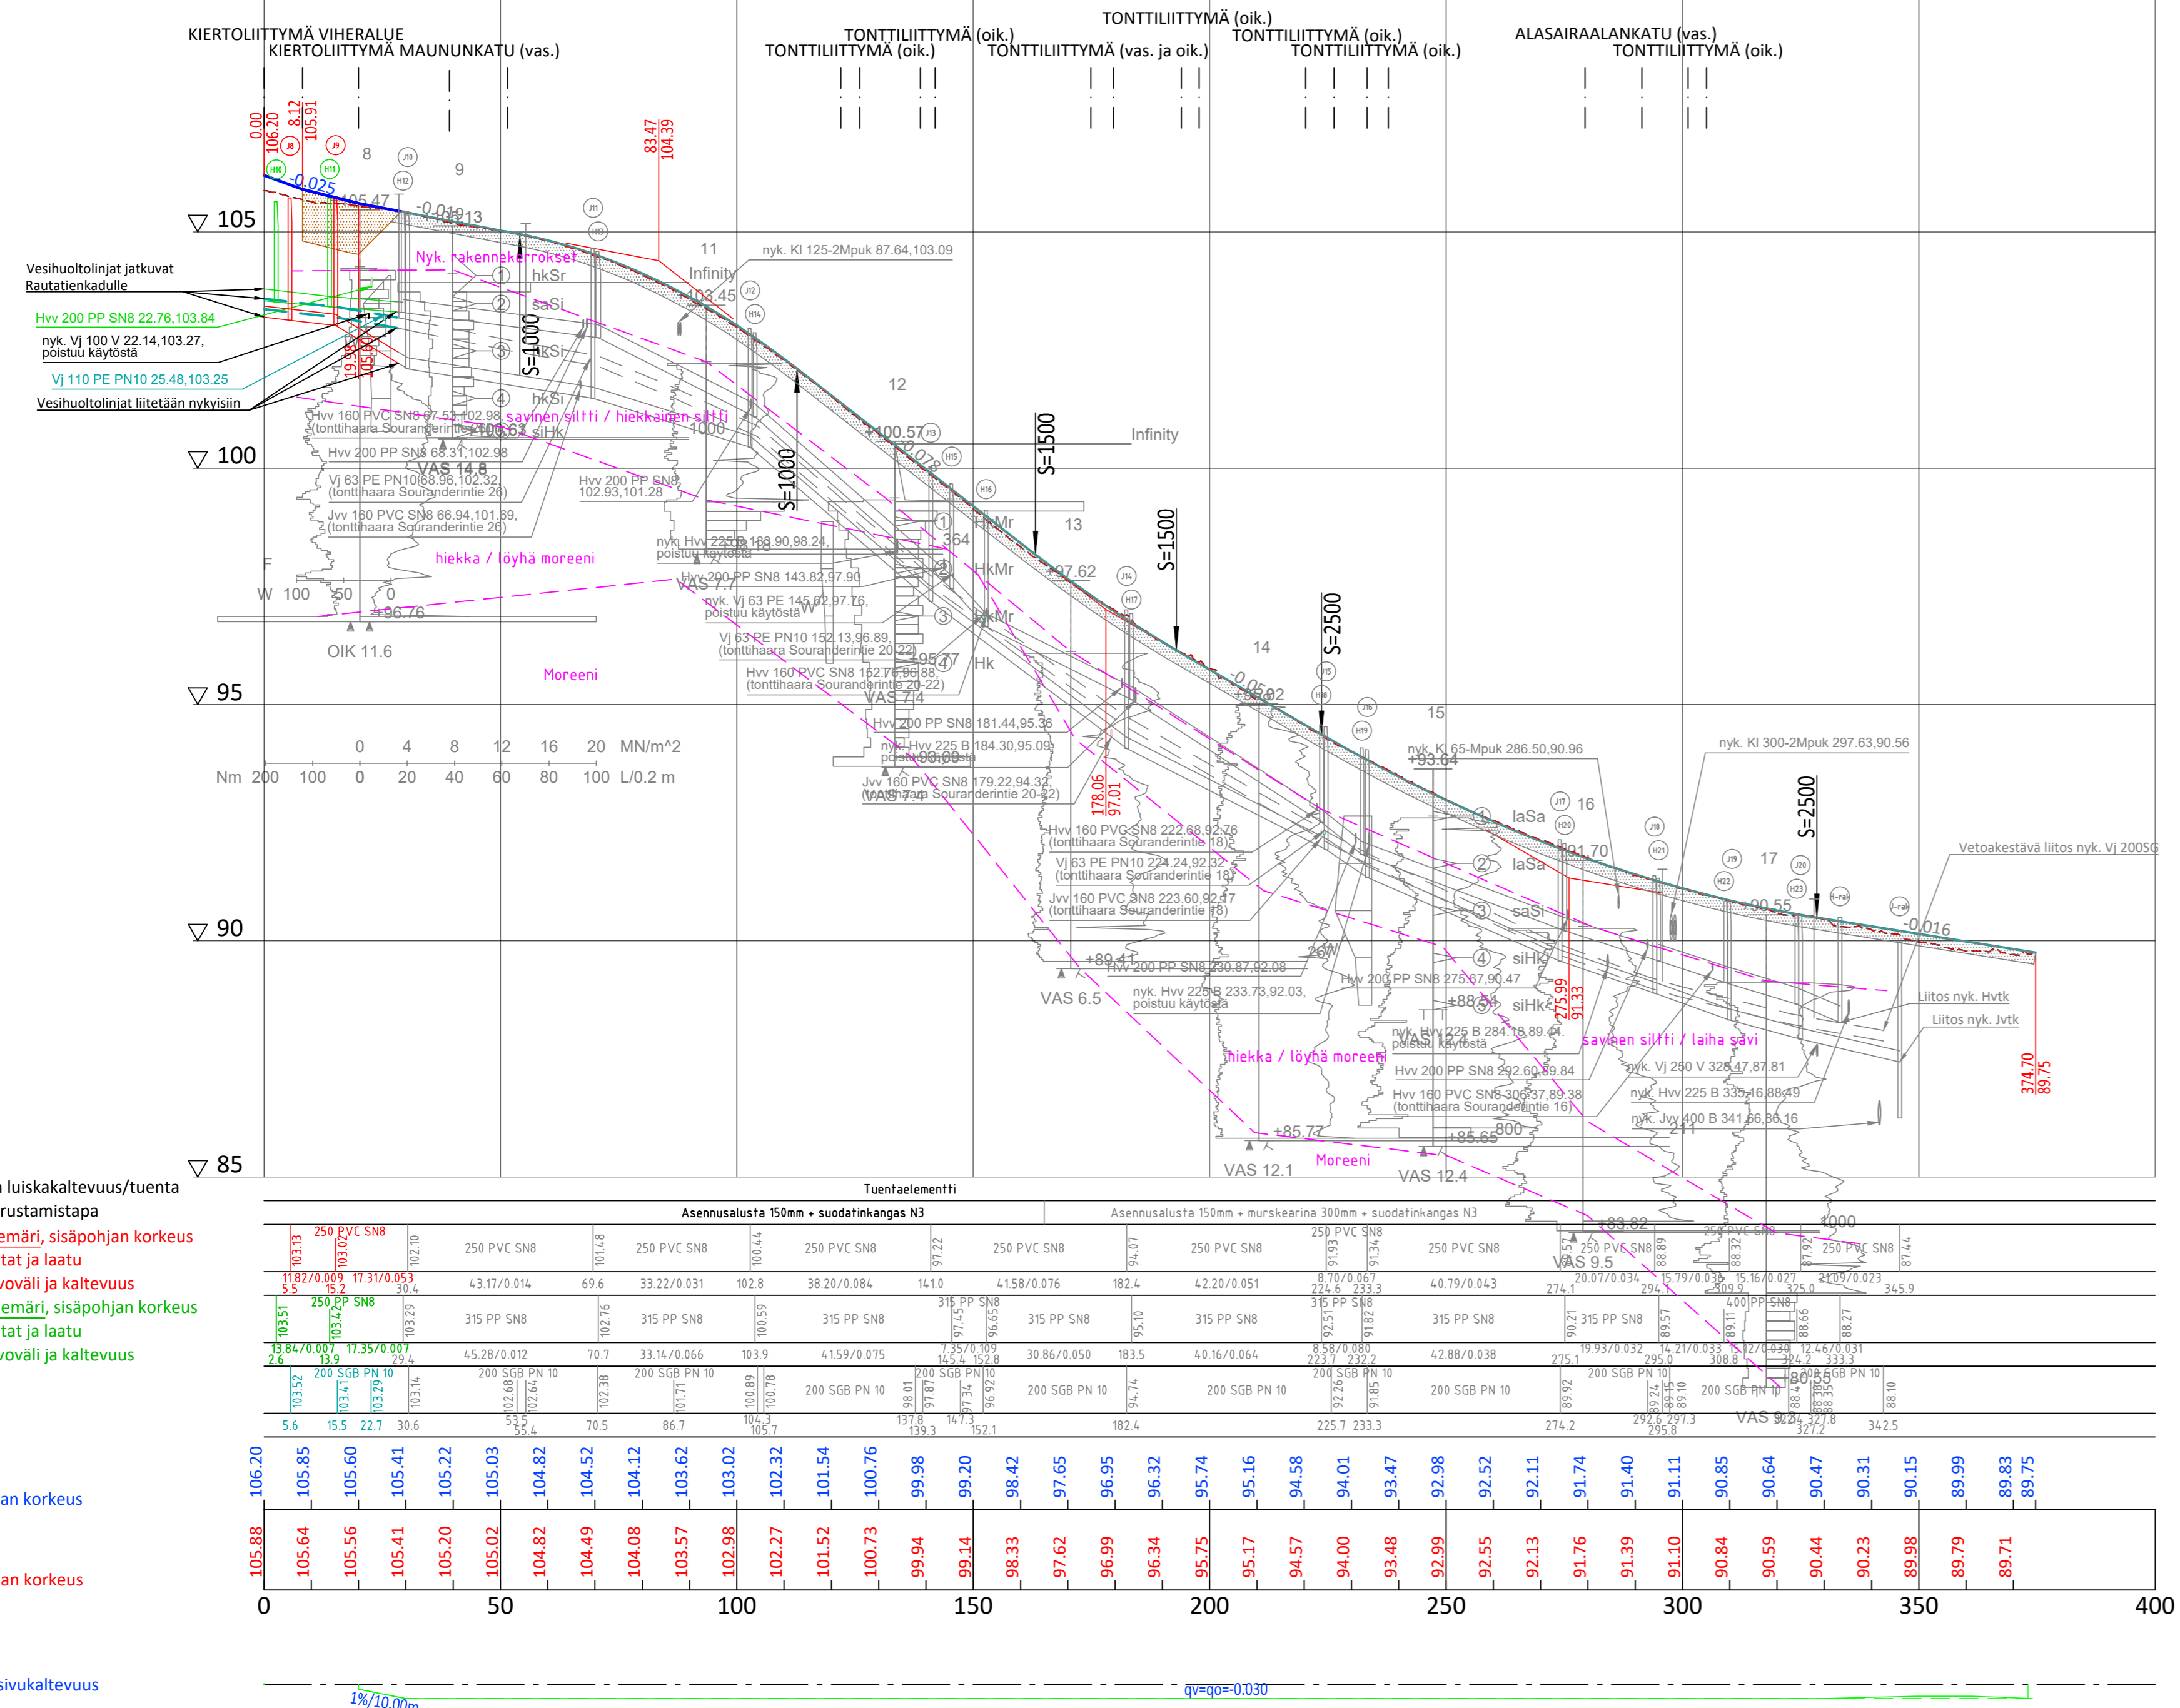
KIERTOLIITTYMÄ VIHERALUE
KIERTOLIITTYMÄ MAUNUNKATU (vas.)
TONTTILIITTYMÄ (oik.)
TONTTILIITTYMÄ (oik.)
TONTTILIITTYMÄ (oik.)
TONTTILIITTYMÄ (vas. ja oik.)
TONTTILIITTYMÄ (oik.)
TONTTILIITTYMÄ (oik.)
ALASAIRAALANKATU (vas.)
TONTTILIITTYMÄ (oik.)

0.00
106.20
8.12
105.91
83.47
104.39

105
100
95
90
85

Vesihuoltolinjat jatkuvat Rautatienkadulle
Hvv 200 PP SN8 22.76,103.84
nyk. Vj 100 V 22.14,103.27, poistuu käytöstä
Vj 110 PE PN10 25.48,103.25
Vesihuoltolinjat liitetään nykyisiin

-0.025
105.47
-0.019
104.13
Nyk. rakennekerrokset
hkSr
saSi
hkSi
hkSi
siHk
S=1000
11
Infinity
nyk. Kl 125-2Mpuk 87.64,103.09
103.45
Hvv 160 PVC SN8 67.52,102.98 (tonttihaara Souranderintie 26)
savinen siltti / hiekkainen siltti
100.63
1000
Hvv 200 PP SN8 68.31,102.98
VAS 14.8
Vj 63 PE PN10 68.96,102.32 (tonttihaara Souranderintie 26)
Jvv 160 PVC SN8 66.94,101.69, (tonttihaara Souranderintie 26)
Hvv 200 PP SN8 102.93,101.28
hiekka / löyhä moreeni
W 100 50 0
+96.76
OIK 11.6
Moreeni
12
+100.57
-0.078
S=1000
S=1500
Infinity
HkMr
364
HkMr
HkMr
Hk
13
nyk. Hvv 225 B 108.90,98.24, poistuu käytöstä
Hvv 200 PP SN8 143.82,97.90
VAS 7.7
nyk. Vj 63 PE 145.62,97.76, poistuu käytöstä
Vj 63 PE PN10 152.13,96.89, (tonttihaara Souranderintie 20-22)
Hvv 160 PVC SN8 152.76,96.88, (tonttihaara Souranderintie 20-22)
+95.77
VAS 7.4
Hvv 200 PP SN8 181.44,95.36
nyk. Hvv 225 B 184.30,95.09 poistuu käytöstä
Jvv 160 PVC SN8 179.22,94.32 (tonttihaara Souranderintie 20-22)
VAS 7.4
+97.62
S=1500
178.06
97.01
14
-0.052
+95.82
S=2500
15
nyk. Kl 65-Mpuk 286.50,90.96
+93.64
Hvv 160 PVC SN8 222.68,92.76 (tonttihaara Souranderintie 18)
Vj 63 PE PN10 224.24,92.32 (tonttihaara Souranderintie 18)
Jvv 160 PVC SN8 223.60,92.17 (tonttihaara Souranderintie 18)
+89.41
Hvv 200 PP SN8 230.87,92.08
VAS 6.5
nyk. Hvv 225 B 233.73,92.03, poistuu käytöstä
hiekka / löyhä moreeni
+85.77
VAS 12.1
Moreeni
laSa
laSa
saSi
siHk
siHk
16
+91.70
Hvv 200 PP SN8 275.67,90.47
+88.54
275.99
91.33
nyk. Hvv 225 B 284.18,89.44 poistuu käytöstä
savinen siltti / laiha savi
Hvv 200 PP SN8 292.60,89.84
Hvv 160 PVC SN8 306.37,89.38 (tonttihaara Souranderintie 16)
+85.65
800
VAS 12.4
nyk. Kl 300-2Mpuk 297.63,90.56
S=2500
17
+90.55
-0.016
Vetoakestävä liitos nyk. Vj 200SG
Liitos nyk. Hvtk
Liitos nyk. Jvtk
nyk. Vj 250 V 326.47,87.81
nyk. Hvv 225 B 335.16,88.49
nyk. Jvv 400 B 341.66,86.16
211
374.70
89.75
+83.82
1000
VAS 9.5

0 4 8 12 16 20 MN/m^2
Nm 200 100 0 20 40 60 80 100 L/0.2 m

n luiskakaltevuus/tuenta
rustamistapa
emäri, sisäpohjan korkeus
tat ja laatu
väli ja kaltevuus
emäri, sisäpohjan korkeus
tat ja laatu
väli ja kaltevuus
an korkeus
an korkeus
sivukaltevuus

Tuentaelementti
Asennusalusta 150mm + suodatinkangas N3
Asennusalusta 150mm + murskearina 300mm + suodatinkangas N3

| 103.13 | 250 PVC SN8 103.02 | 102.10 | 250 PVC SN8 | 101.48 | 250 PVC SN8 | 100.44 | 250 PVC SN8 | 97.22 | 250 PVC SN8 | 94.07 | 250 PVC SN8 | 91.93 250 PVC SN8 91.34 | 250 PVC SN8 | 89.57 250 PVC SN8 88.89 | 88.32 250 PVC SN8 | 87.92 250 PVC SN8 87.44 |
| 11.82/0.009 5.5 | 17.31/0.053 15.2 30.4 | 43.17/0.014 | 69.6 | 33.22/0.031 | 102.8 | 38.20/0.084 | 141.0 | 41.58/0.076 | 182.4 | 42.20/0.051 | 8.70/0.067 224.6 233.3 | 40.79/0.043 | 274.1 20.07/0.034 294.1 | 15.79/0.036 309.9 15.16/0.027 325.0 | 21.09/0.023 345.9 |
| 103.51 | 250 PP SN8 103.42 | 103.29 | 315 PP SN8 | 102.76 | 315 PP SN8 | 100.59 | 315 PP SN8 | 97.45 315 PP SN8 96.65 | 315 PP SN8 | 95.10 | 315 PP SN8 | 92.51 315 PP SN8 91.82 | 315 PP SN8 | 90.21 315 PP SN8 89.57 | 89.11 400 PP SN8 88.66 | 88.27 |
| 13.84/0.007 2.6 | 17.35/0.007 13.9 29.4 | 45.28/0.012 | 70.7 | 33.14/0.066 | 103.9 | 41.59/0.075 | 7.35/0.109 145.4 152.8 | 30.86/0.050 | 183.5 | 40.16/0.064 | 8.58/0.080 223.7 232.2 | 42.88/0.038 | 275.1 19.93/0.032 295.0 | 14.21/0.033 308.8 15.12/0.030 324.2 | 12.46/0.031 333.3 |
| 103.52 | 200 SGB PN 10 103.41 103.29 | 103.14 | 200 SGB PN 10 102.68 102.64 | 102.38 | 200 SGB PN 10 101.71 | 100.89 100.78 | 200 SGB PN 10 | 98.01 200 SGB PN 10 97.87 97.34 96.92 | 200 SGB PN 10 | 94.74 | 200 SGB PN 10 92.26 91.85 | 200 SGB PN 10 | 89.92 | 89.24 89.15 89.10 200 SGB PN 10 | 88.4 88.35 200 SGB PN 10 88.10 |
| 5.6 | 15.5 22.7 30.6 | 53.5 55.4 | 70.5 | 86.7 | 104.3 105.7 | 137.8 139.3 147.3 152.1 | | 182.4 | 225.7 233.3 | | 274.2 | 292.6 297.3 295.8 | 324 327.8 327.2 | 342.5 |

106.20 105.85 105.60 105.41 105.22 105.03 104.82 104.52 104.12 103.62 103.02 102.32 101.54 100.76 99.98 99.20 98.42 97.65 96.95 96.32 95.74 95.16 94.58 94.01 93.47 92.98 92.52 92.11 91.74 91.40 91.11 90.85 90.64 90.47 90.31 90.15 89.99 89.83 89.75

105.88 105.64 105.56 105.41 105.20 105.02 104.82 104.49 104.08 103.57 102.98 102.27 101.52 100.73 99.94 99.14 98.33 97.62 96.99 96.34 95.75 95.17 94.57 94.00 93.48 92.99 92.55 92.13 91.76 91.39 91.10 90.84 90.59 90.44 90.23 89.98 89.79 89.71

0 50 100 150 200 250 300 350 400

1%/10.00m
qv=qo=-0.030